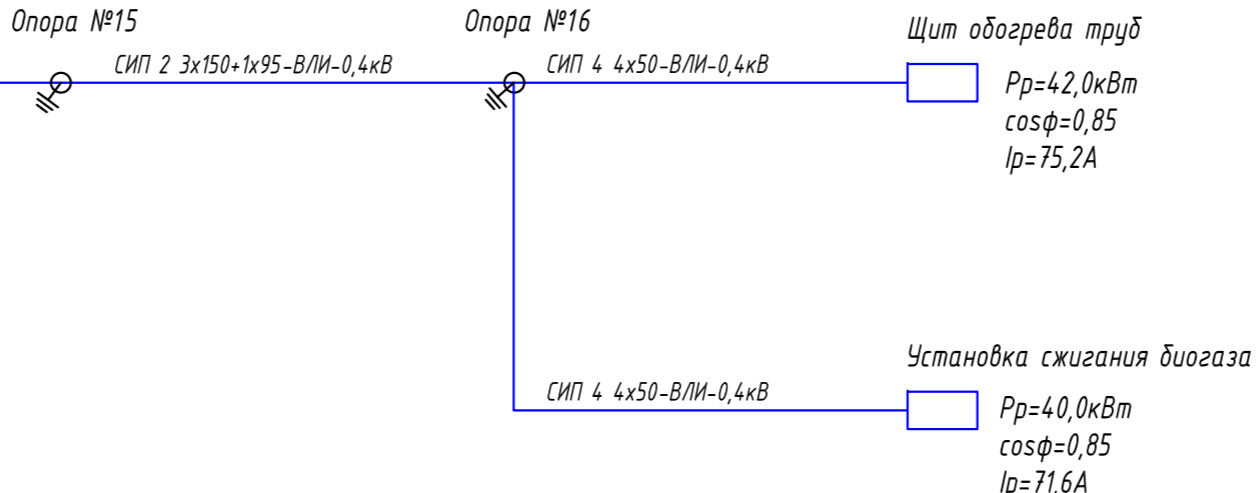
Опора №15

Опора №16

Щит обогрева труб

СИП 2 3х150+1х95-ВЛИ-0,4кВ

СИП 4 4х50-ВЛИ-0,4кВ

Рр=42,0кВт
cosφ=0,85
Iр=75,2А

Установка сжигания биогаза

СИП 4 4х50-ВЛИ-0,4кВ

Рр=40,0кВт
cosφ=0,85
Iр=71,6А